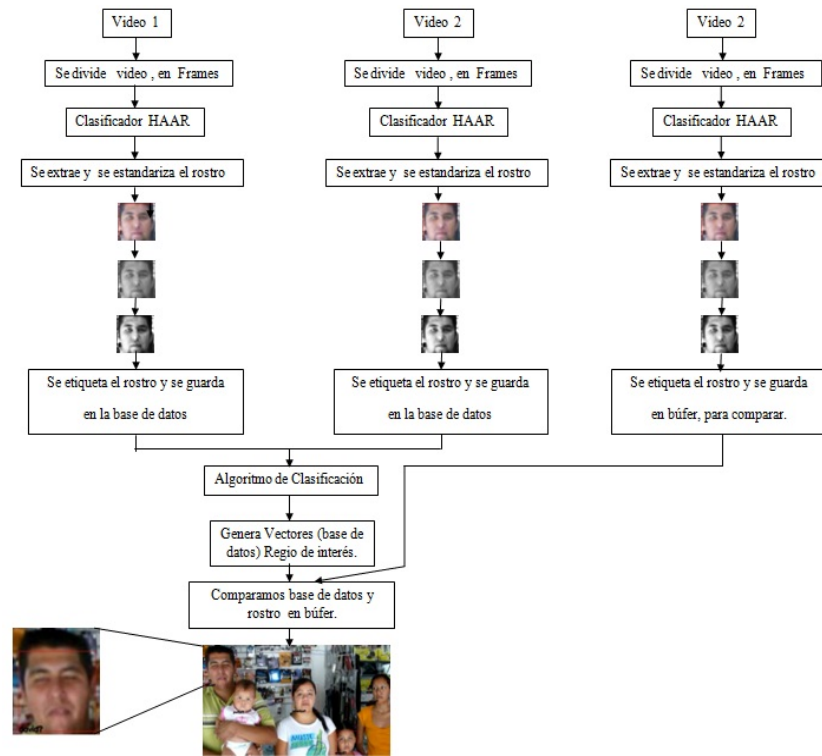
Video 1

Se divide video , en Frames

Clasificador HAAR

Se extrae y se estandariza el rostro

Se etiqueta el rostro y se guarda en la base de datos

Video 2

Se divide video , en Frames

Clasificador HAAR

Se extrae y se estandariza el rostro

Se etiqueta el rostro y se guarda en la base de datos

Video 2

Se divide video , en Frames

Clasificador HAAR

Se extrae y se estandariza el rostro

Se etiqueta el rostro y se guarda en búfer, para comparar.

Algoritmo de Clasificación

Genera Vectores (base de datos) Regio de interés.

Comparamos base de datos y rostro en búfer.